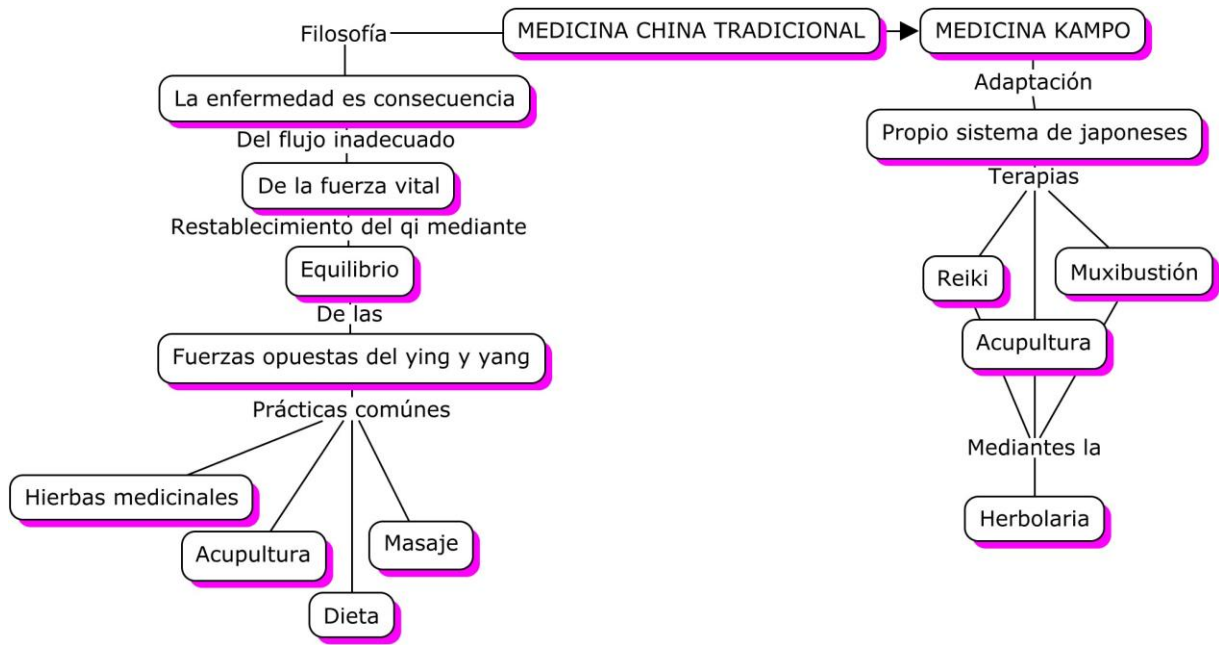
MEDICINA CHINA TRADICIONAL

Filosofía

La enfermedad es consecuencia

Del flujo inadecuado

De la fuerza vital

Restablecimiento del qi mediante

Equilibrio

De las

Fuerzas opuestas del ying y yang

Prácticas comúnes

Hierbas medicinales

Acupultura

Dieta

Masaje

MEDICINA KAMPO

Adaptación

Propio sistema de japoneses

Terapias

Reiki

Muxibustión

Acupultura

Mediantes la

Herbolaria